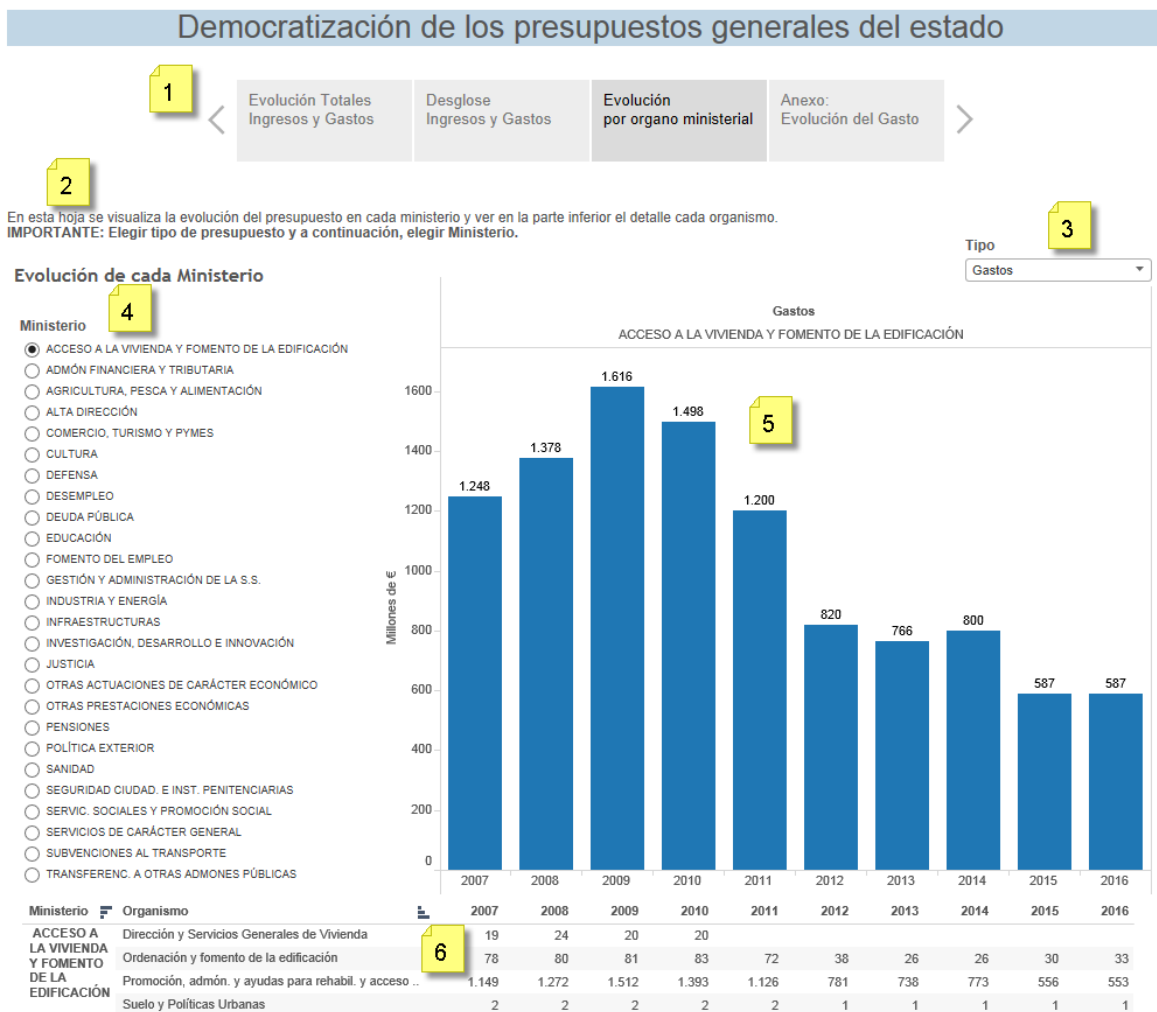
Democratización de los presupuestos generales del estado

1

Evolución Totales Ingresos y Gastos

Desglose Ingresos y Gastos

Evolución por organo ministerial

Anexo: Evolución del Gasto

2

En esta hoja se visualiza la evolución del presupuesto en cada ministerio y ver en la parte inferior el detalle cada organismo.
**IMPORTANTE: Elegir tipo de presupuesto y a continuación, elegir Ministerio.**

3

Tipo
Gastos

Evolución de cada Ministerio

4

Ministerio
ACCESO A LA VIVIENDA Y FOMENTO DE LA EDIFICACIÓN
ADMÓN FINANCIERA Y TRIBUTARIA
AGRICULTURA, PESCA Y ALIMENTACIÓN
ALTA DIRECCIÓN
COMERCIO, TURISMO Y PYMES
CULTURA
DEFENSA
DESEMPLEO
DEUDA PÚBLICA
EDUCACIÓN
FOMENTO DEL EMPLEO
GESTIÓN Y ADMINISTRACIÓN DE LA S.S.
INDUSTRIA Y ENERGÍA
INFRAESTRUCTURAS
INVESTIGACIÓN, DESARROLLO E INNOVACIÓN
JUSTICIA
OTRAS ACTUACIONES DE CARÁCTER ECONÓMICO
OTRAS PRESTACIONES ECONÓMICAS
PENSIONES
POLÍTICA EXTERIOR
SANIDAD
SEGURIDAD CIUDAD. E INST. PENITENCIARIAS
SERVIC. SOCIALES Y PROMOCIÓN SOCIAL
SERVICIOS DE CARÁCTER GENERAL
SUBVENCIONES AL TRANSPORTE
TRANSFERENC. A OTRAS ADMONES PÚBLICAS

Gastos
ACCESO A LA VIVIENDA Y FOMENTO DE LA EDIFICACIÓN

5

Millones de €
1600
1400
1200
1000
800
600
400
200
0

1.248 1.378 1.616 1.498 1.200 820 766 800 587 587
2007 2008 2009 2010 2011 2012 2013 2014 2015 2016

6

| Ministerio | Organismo | 2007 | 2008 | 2009 | 2010 | 2011 | 2012 | 2013 | 2014 | 2015 | 2016 |
|---|---|---|---|---|---|---|---|---|---|---|---|
| ACCESO A LA VIVIENDA Y FOMENTO DE LA EDIFICACIÓN | Dirección y Servicios Generales de Vivienda | 19 | 24 | 20 | 20 | | | | | | |
| | Ordenación y fomento de la edificación | 78 | 80 | 81 | 83 | 72 | 38 | 26 | 26 | 30 | 33 |
| | Promoción, admón. y ayudas para rehabil. y acceso .. | 1.149 | 1.272 | 1.512 | 1.393 | 1.126 | 781 | 738 | 773 | 556 | 553 |
| | Suelo y Políticas Urbanas | 2 | 2 | 2 | 2 | 2 | 1 | 1 | 1 | 1 | 1 |